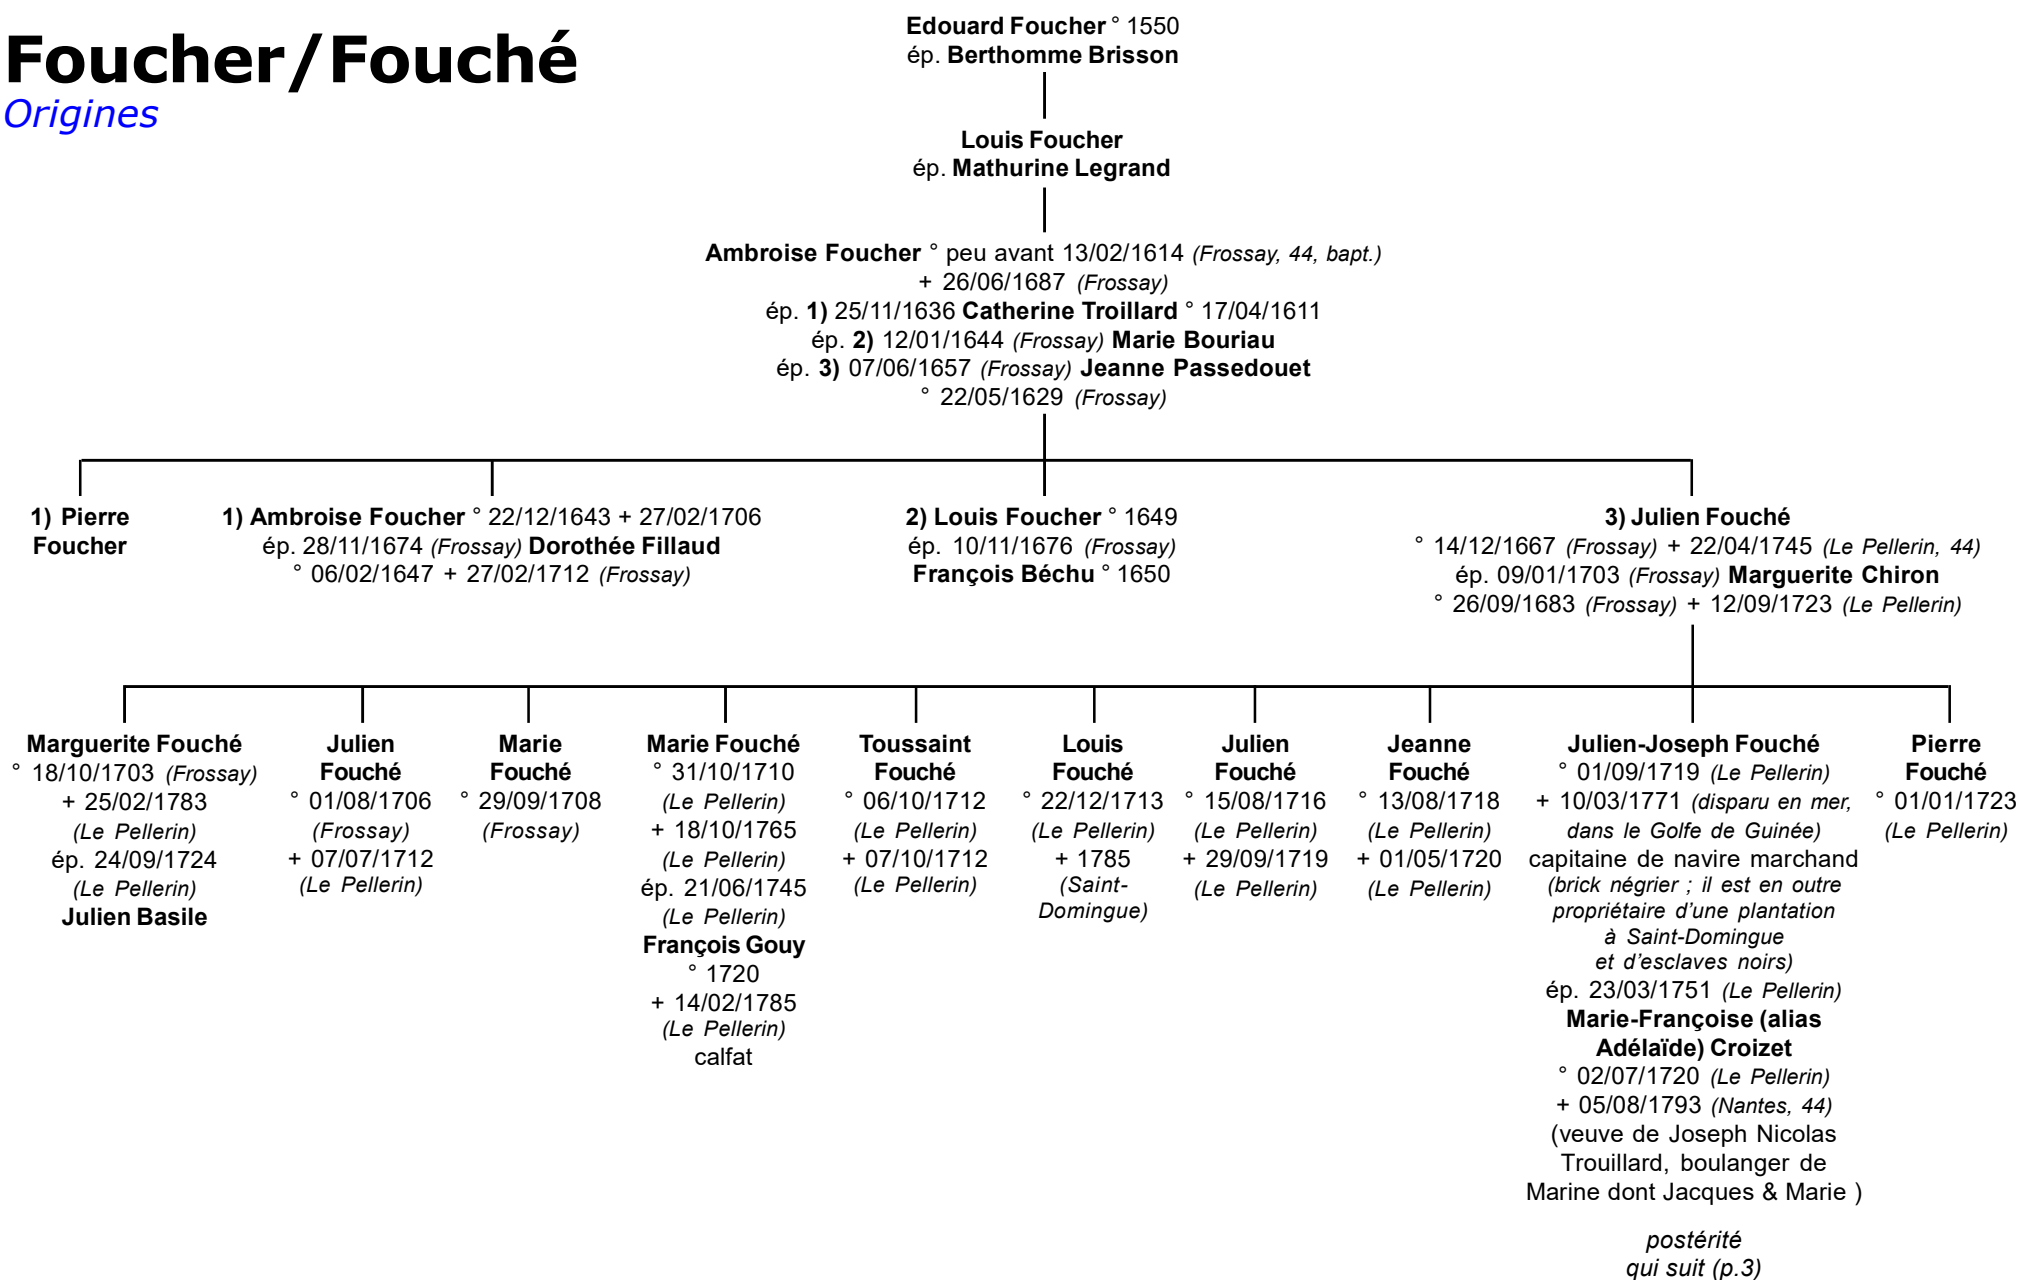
Foucher/Fouché
Origines

Edouard Foucher ° 1550
ép. Berthomme Brisson

Louis Foucher
ép. Mathurine Legrand

Ambroise Foucher ° peu avant 13/02/1614 (Frossay, 44, bapt.)
+ 26/06/1687 (Frossay)
ép. 1) 25/11/1636 Catherine Troillard ° 17/04/1611
ép. 2) 12/01/1644 (Frossay) Marie Bouriau
ép. 3) 07/06/1657 (Frossay) Jeanne Passedouet
° 22/05/1629 (Frossay)

1) Pierre Foucher

1) Ambroise Foucher ° 22/12/1643 + 27/02/1706
ép. 28/11/1674 (Frossay) Dorothée Fillaud
° 06/02/1647 + 27/02/1712 (Frossay)

2) Louis Foucher ° 1649
ép. 10/11/1676 (Frossay)
François Béchu ° 1650

3) Julien Fouché
° 14/12/1667 (Frossay) + 22/04/1745 (Le Pellerin, 44)
ép. 09/01/1703 (Frossay) Marguerite Chiron
° 26/09/1683 (Frossay) + 12/09/1723 (Le Pellerin)

Marguerite Fouché
° 18/10/1703 (Frossay)
+ 25/02/1783
(Le Pellerin)
ép. 24/09/1724
(Le Pellerin)
Julien Basile

Julien Fouché
° 01/08/1706
(Frossay)
+ 07/07/1712
(Le Pellerin)

Marie Fouché
° 29/09/1708
(Frossay)

Marie Fouché
° 31/10/1710
(Le Pellerin)
+ 18/10/1765
(Le Pellerin)
ép. 21/06/1745
(Le Pellerin)
François Gouy
° 1720
+ 14/02/1785
(Le Pellerin)
calfat

Toussaint Fouché
° 06/10/1712
(Le Pellerin)
+ 07/10/1712
(Le Pellerin)

Louis Fouché
° 22/12/1713
(Le Pellerin)
+ 1785
(Saint-Domingue)

Julien Fouché
° 15/08/1716
(Le Pellerin)
+ 29/09/1719
(Le Pellerin)

Jeanne Fouché
° 13/08/1718
(Le Pellerin)
+ 01/05/1720
(Le Pellerin)

Julien-Joseph Fouché
° 01/09/1719 (Le Pellerin)
+ 10/03/1771 (disparu en mer, dans le Golfe de Guinée)
capitaine de navire marchand
(brick négrier ; il est en outre propriétaire d'une plantation à Saint-Domingue et d'esclaves noirs)
ép. 23/03/1751 (Le Pellerin)
Marie-Françoise (alias Adélaïde) Croizet
° 02/07/1720 (Le Pellerin)
+ 05/08/1793 (Nantes, 44)
(veuve de Joseph Nicolas Trouillard, boulanger de Marine dont Jacques & Marie )

postérité qui suit (p.3)

Pierre Fouché
° 01/01/1723
(Le Pellerin)